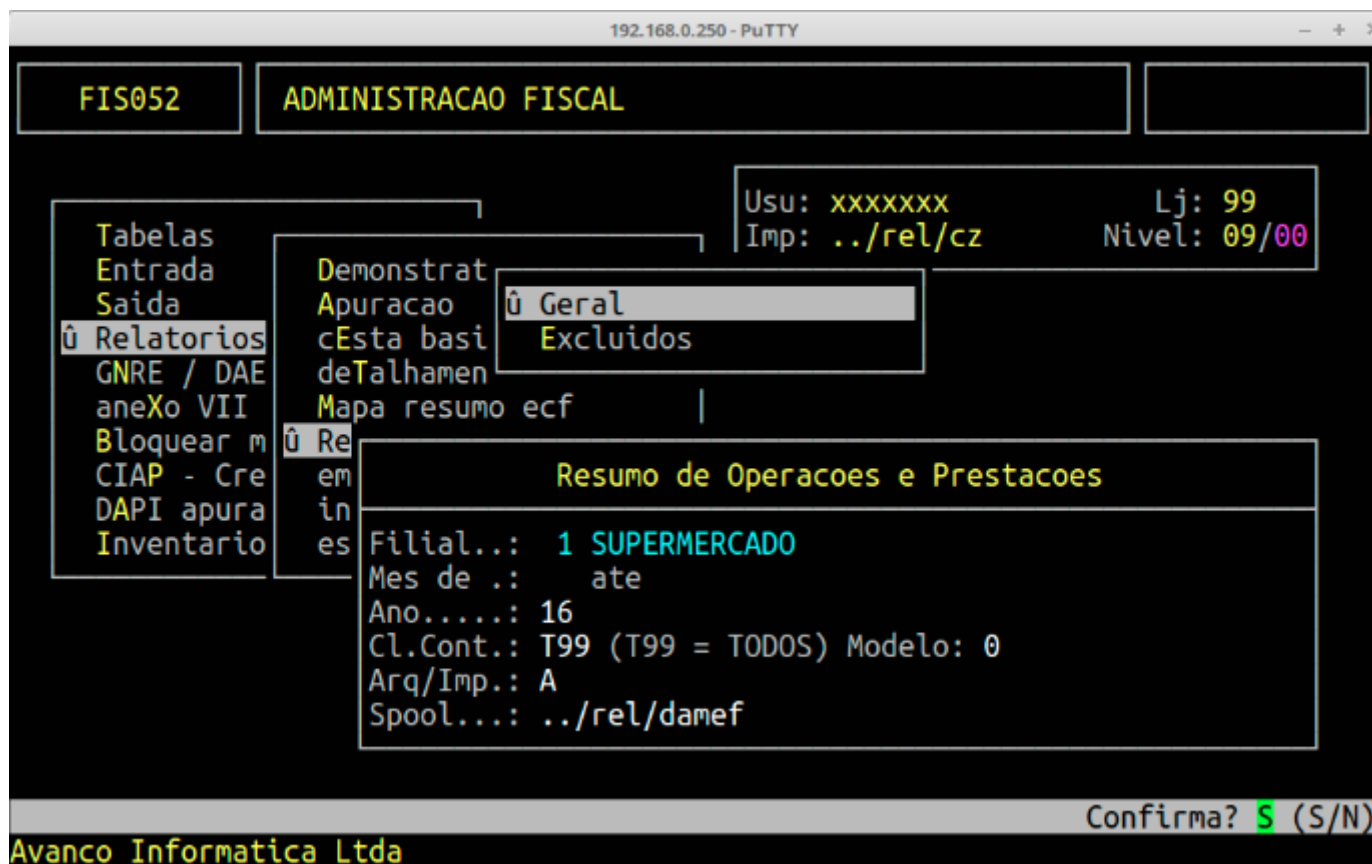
192.168.0.250 - PuTTY

FIS052

ADMINISTRACAO FISCAL

Usu: xxxxxxx Lj: 99
Imp: ../rel/cz Nivel: 09/00

Tabelas
Entrada
Saida
û Relatorios
GNRE / DAE
aneXo VII
Bloquear m
CIAP - Cre
DAPI apura
Inventario

Demonstrat
Apuracao
cEsta basi
deTalhamen
Mapa resumo ecf
û Re
em
in
es

û Geral
Excluidos

Resumo de Operacoes e Prestacoes

Filial..: 1 SUPERMERCADO
Mes de .: ate
Ano.....: 16
Cl.Cont.: T99 (T99 = TODOS) Modelo: 0
Arq/Imp.: A
Spool...: ../rel/damef

Confirma? S (S/N)

Avanco Informatica Ltda